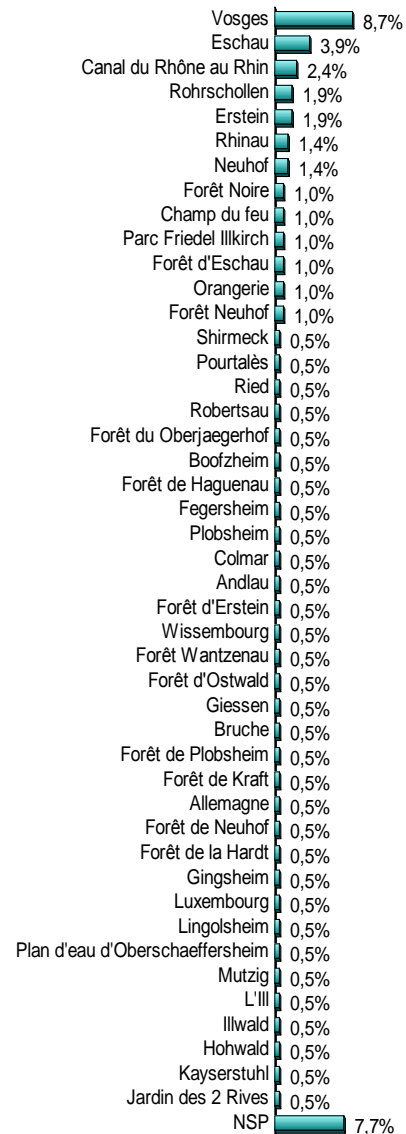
| | |
|---|---|
| Vosges | 8,7% |
| Eschau | 3,9% |
| Canal du Rhône au Rhin | 2,4% |
| Rohrschollen | 1,9% |
| Erstein | 1,9% |
| Rhinau | 1,4% |
| Neuhof | 1,4% |
| Forêt Noire | 1,0% |
| Champ du feu | 1,0% |
| Parc Friedel Illkirch | 1,0% |
| Forêt d'Eschau | 1,0% |
| Orangerie | 1,0% |
| Forêt Neuhof | 1,0% |
| Shirmeck | 0,5% |
| Pourtalès | 0,5% |
| Ried | 0,5% |
| Robertsau | 0,5% |
| Forêt du Oberjaegerhof | 0,5% |
| Boofzheim | 0,5% |
| Forêt de Haguenau | 0,5% |
| Fegersheim | 0,5% |
| Plobsheim | 0,5% |
| Colmar | 0,5% |
| Andlau | 0,5% |
| Forêt d'Erstein | 0,5% |
| Wissembourg | 0,5% |
| Forêt Wantzenau | 0,5% |
| Forêt d'Ostwald | 0,5% |
| Giessen | 0,5% |
| Bruche | 0,5% |
| Forêt de Plobsheim | 0,5% |
| Forêt de Kraft | 0,5% |
| Allemagne | 0,5% |
| Forêt de Neuhof | 0,5% |
| Forêt de la Hardt | 0,5% |
| Gingsheim | 0,5% |
| Luxembourg | 0,5% |
| Lingolsheim | 0,5% |
| Plan d'eau d'Oberschaeffersheim | 0,5% |
| Mutzig | 0,5% |
| L'Ill | 0,5% |
| Illwald | 0,5% |
| Hohwald | 0,5% |
| Kayserstuhl | 0,5% |
| Jardin des 2 Rives | 0,5% |
| NSP | 7.7% |